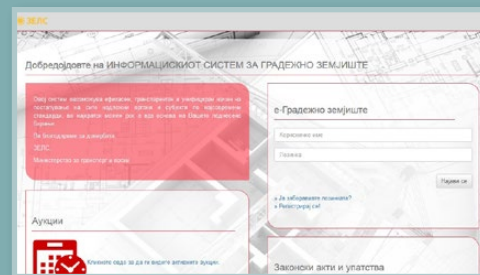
ЗЕЛС

Добредојдовте на ИНФОРМАЦИСКИОТ СИСТЕМ ЗА ГРАДЕЖНО ЗЕМЈИШТЕ

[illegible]

Ви благодариме за довербата

ЗЕЛС

Министерство за транспорт и врски

е-Градежно земјиште

Корисничко име

Лозинка

Најави се

» Ја заборавивте лозинката?
» Регистрирај се!

Аукции

Кликнете овде за да ги видите активните аукции

Законски акти и упатства